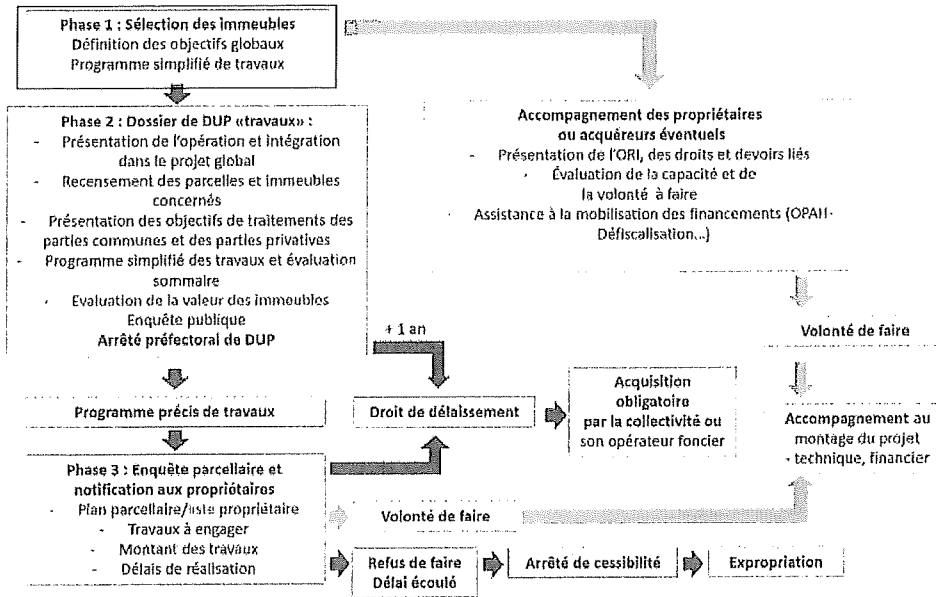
Phase 1 : Sélection des immeubles
Définition des objectifs globaux
Programme simplifié de travaux

Phase 2 : Dossier de DUP «travaux» :
- Présentation de l'opération et intégration dans le projet global
- Recensement des parcelles et immeubles concernés
- Présentation des objectifs de traitements des parties communes et des parties privatives
- Programme simplifié des travaux et évaluation sommaire
- Evaluation de la valeur des immeubles
Enquête publique
Arrêté préfectoral de DUP

Programme précis de travaux

Phase 3 : Enquête parcellaire et notification aux propriétaires
- Plan parcellaire/liste propriétaire
- Travaux à engager
- Montant des travaux
- Délais de réalisation

Accompagnement des propriétaires ou acquéreurs éventuels
- Présentation de l'ORI, des droits et devoirs liés
- Évaluation de la capacité et de la volonté à faire
- Assistance à la mobilisation des financements (OPAH- Défiscalisation...)

Volonté de faire

+ 1 an

Droit de délaissement

Acquisition obligatoire par la collectivité ou son opérateur foncier

Accompagnement au montage du projet
- technique, financier

Volonté de faire

Refus de faire
Délai écoulé

Arrêté de cessibilité

Expropriation